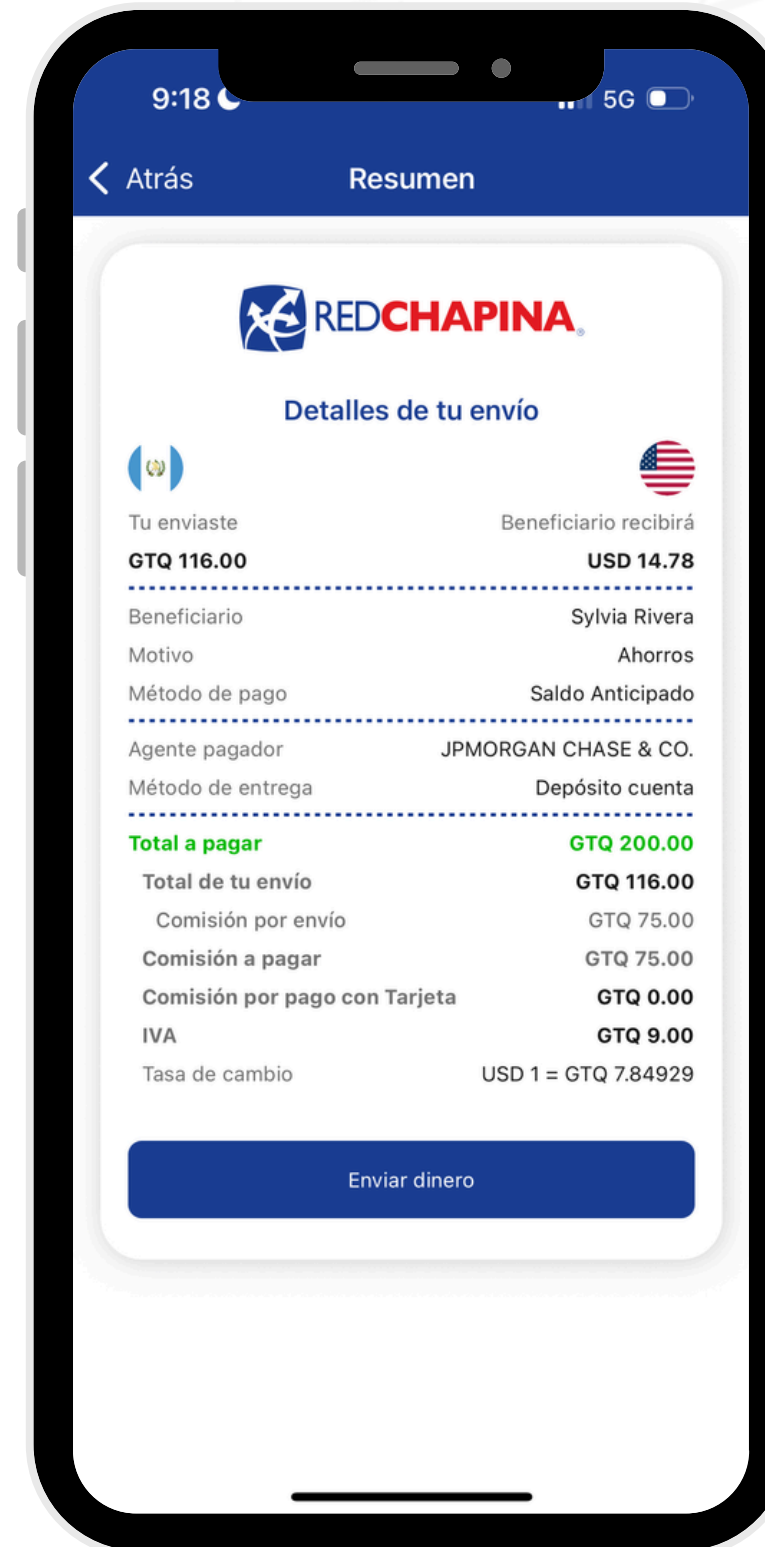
9:18

5G

Atrás

Resumen

REDCHAPINA

Detalles de tu envío

Tu enviaste

Beneficiario recibirá

GTQ 116.00

USD 14.78

Beneficiario

Sylvia Rivera

Motivo

Ahorros

Método de pago

Saldo Anticipado

Agente pagador

JPMORGAN CHASE & CO.

Método de entrega

Depósito cuenta

Total a pagar

GTQ 200.00

Total de tu envío

GTQ 116.00

Comisión por envío

GTQ 75.00

Comisión a pagar

GTQ 75.00

Comisión por pago con Tarjeta

GTQ 0.00

IVA

GTQ 9.00

Tasa de cambio

USD 1 = GTQ 7.84929

Enviar dinero